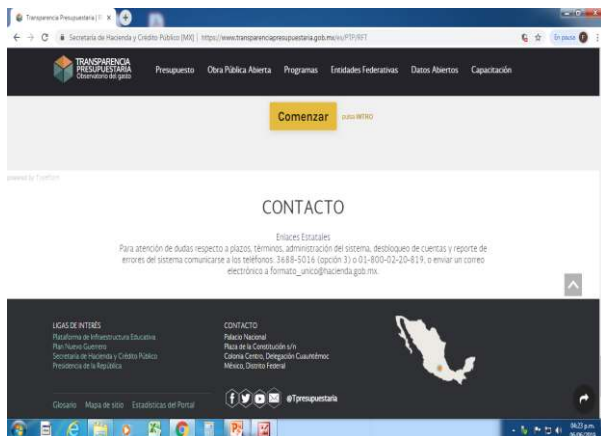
Transparencia Presupuestaria | F ×

Secretaría de Hacienda y Crédito Público (MX) | https://www.transparenciapresupuestaria.gob.mx/es/PTP/RFT

En pausa

TRANSPARENCIA PRESUPUESTARIA Observatorio del gasto

Presupuesto Obra Pública Abierta Programas Entidades Federativas Datos Abiertos Capacitación

Comenzar pulsa INTRO

powered by Typeform

CONTACTO

Enlaces Estatales
Para atención de dudas respecto a plazos, términos, administración del sistema, desbloqueo de cuentas y reporte de errores del sistema comunicarse a los teléfonos: 3688-5016 (opción 3) o 01-800-02-20-819, o enviar un correo electrónico a formato_unico@hacienda.gob.mx.

LIGAS DE INTERÉS
Plataforma de Infraestructura Educativa
Plan Nuevo Guerrero
Secretaría de Hacienda y Crédito Público
Presidencia de la República

CONTACTO
Palacio Nacional
Plaza de la Constitución s/n
Colonia Centro, Delegación Cuauhtémoc
México, Distrito Federal

@Tpresupuestario

Glosario Mapa de sitio Estadísticas del Portal

06:23 p.m.
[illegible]